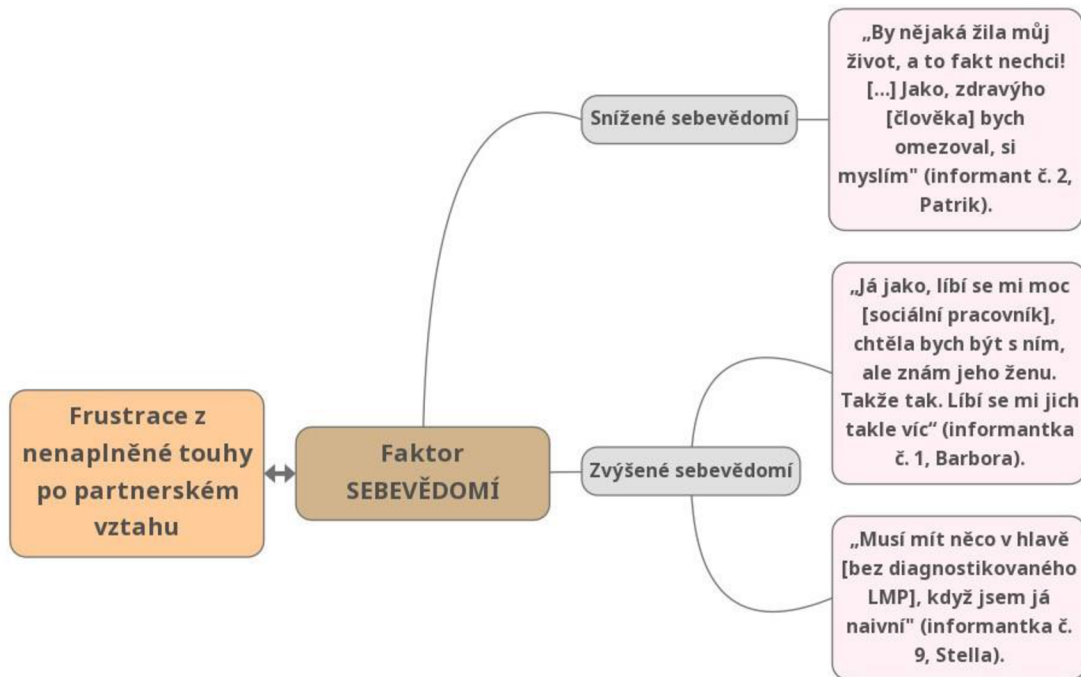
Frustrace z nenaplněné touhy po partnerském vztahu

Faktor SEBEVĚDOMÍ

Snížené sebevědomí

„By nějaká žila můj život, a to fakt nechci! [...] Jako, zdravýho [člověka] bych omezoval, si myslím" (informant č. 2, Patrik).

Zvýšené sebevědomí

„Já jako, líbí se mi moc [sociální pracovník], chtěla bych být s ním, ale znám jeho ženu. Takže tak. Líbí se mi jich takle víc“ (informantka č. 1, Barbora).

„Musí mít něco v hlavě [bez diagnostikovaného LMP], když jsem já naivní" (informantka č. 9, Stella).